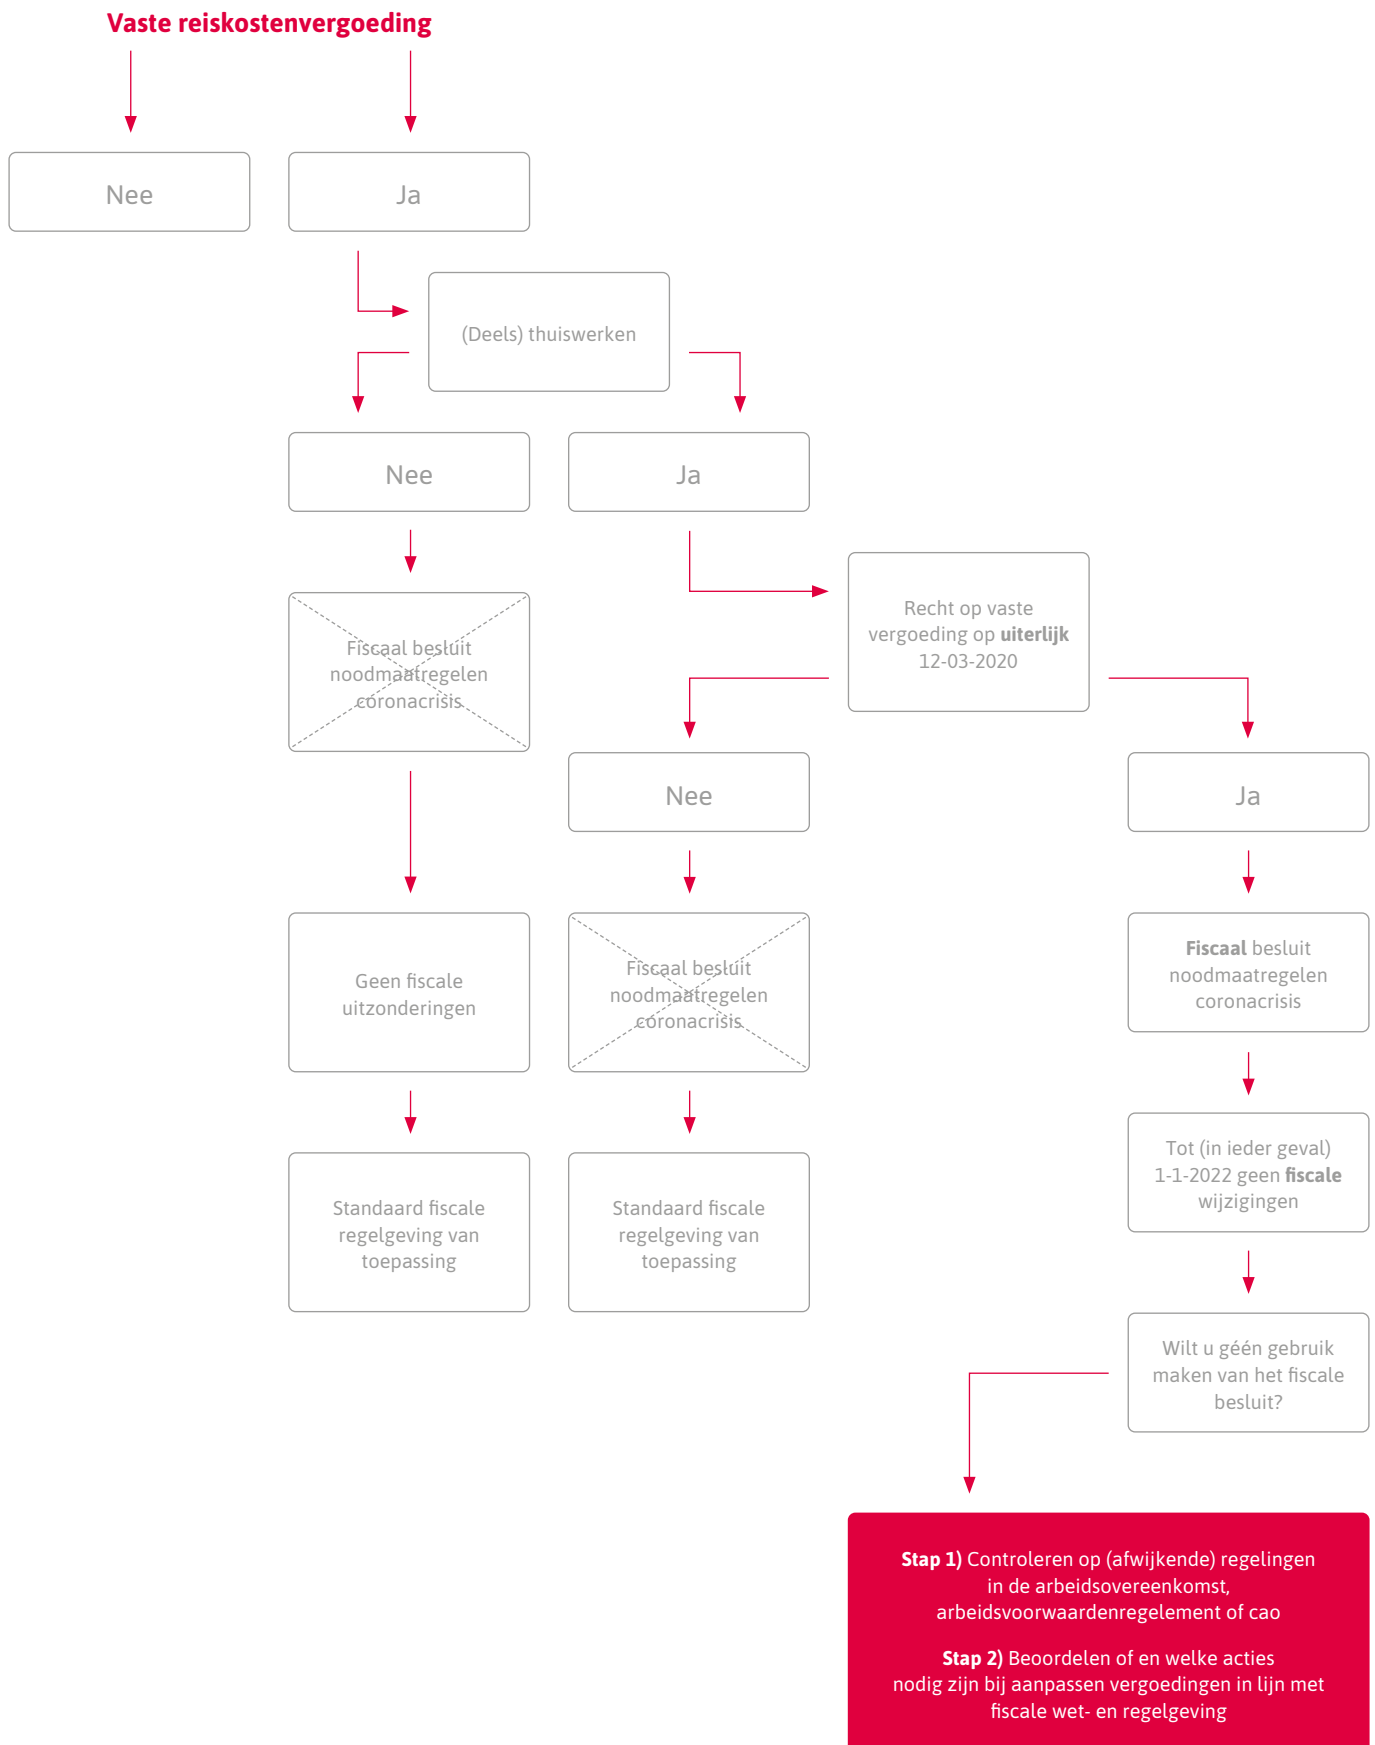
Vaste reiskostenvergoeding

Nee

Ja

(Deels) thuiswerken

Nee

Ja

Fiscaal besluit noodmaatregelen coronacrisis

Recht op vaste vergoeding op **uiterlijk** 12-03-2020

Nee

Ja

Geen fiscale uitzonderingen

Fiscaal besluit noodmaatregelen coronacrisis

**Fiscaal** besluit noodmaatregelen coronacrisis

Standaard fiscale regelgeving van toepassing

Standaard fiscale regelgeving van toepassing

Tot (in ieder geval) 1-1-2022 geen **fiscale** wijzigingen

Wilt u géén gebruik maken van het fiscale besluit?

**Stap 1)** Controleren op (afwijkende) regelingen in de arbeidsovereenkomst, arbeidsvoorwaardenregelement of cao

**Stap 2)** Beoordelen of en welke acties nodig zijn bij aanpassen vergoedingen in lijn met fiscale wet- en regelgeving